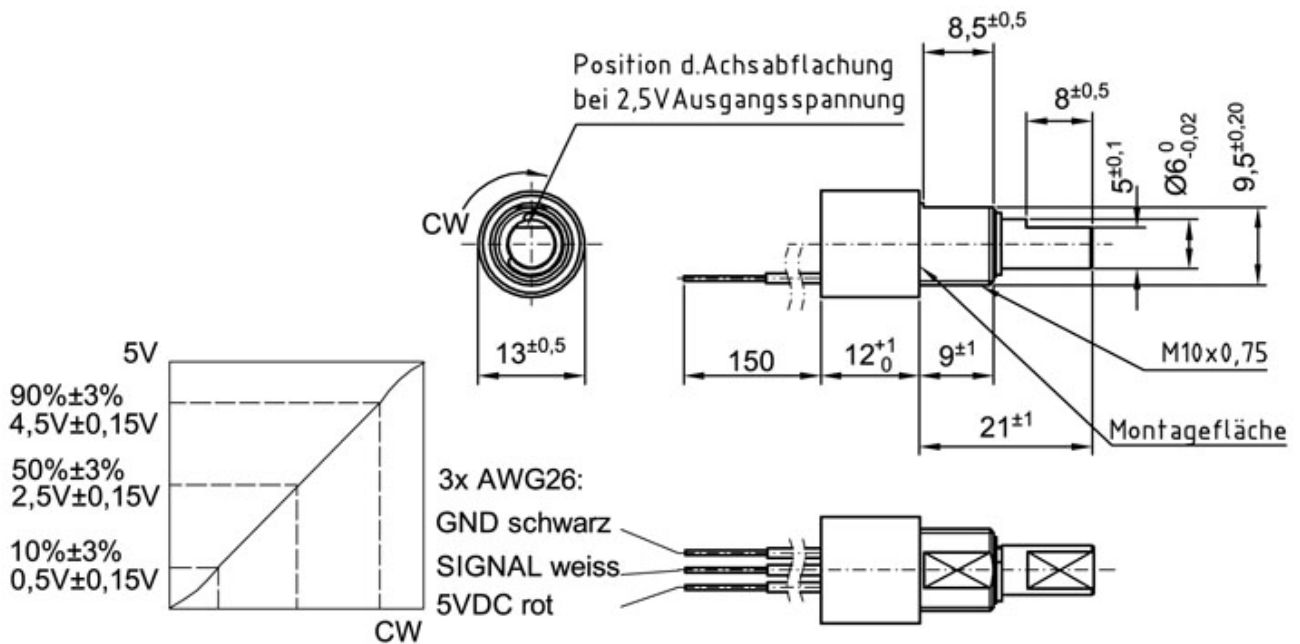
Position d.Achsabflachung
bei 2,5V Ausgangsspannung

CW

$13^{\pm0,5}$

$8,5^{\pm0,5}$

$8^{\pm0,5}$

$5^{\pm0,1}$

$Ø6^{0}_{-0,02}$

$9,5^{\pm0,20}$

150

$12^{+1}_{0}$

$9^{\pm1}$

M10x0,75

$21^{\pm1}$

Montagefläche

5V

90%±3%
4,5V±0,15V

50%±3%
2,5V±0,15V

10%±3%
0,5V±0,15V

CW

3x AWG26:
GND schwarz
SIGNAL weiss
5VDC rot